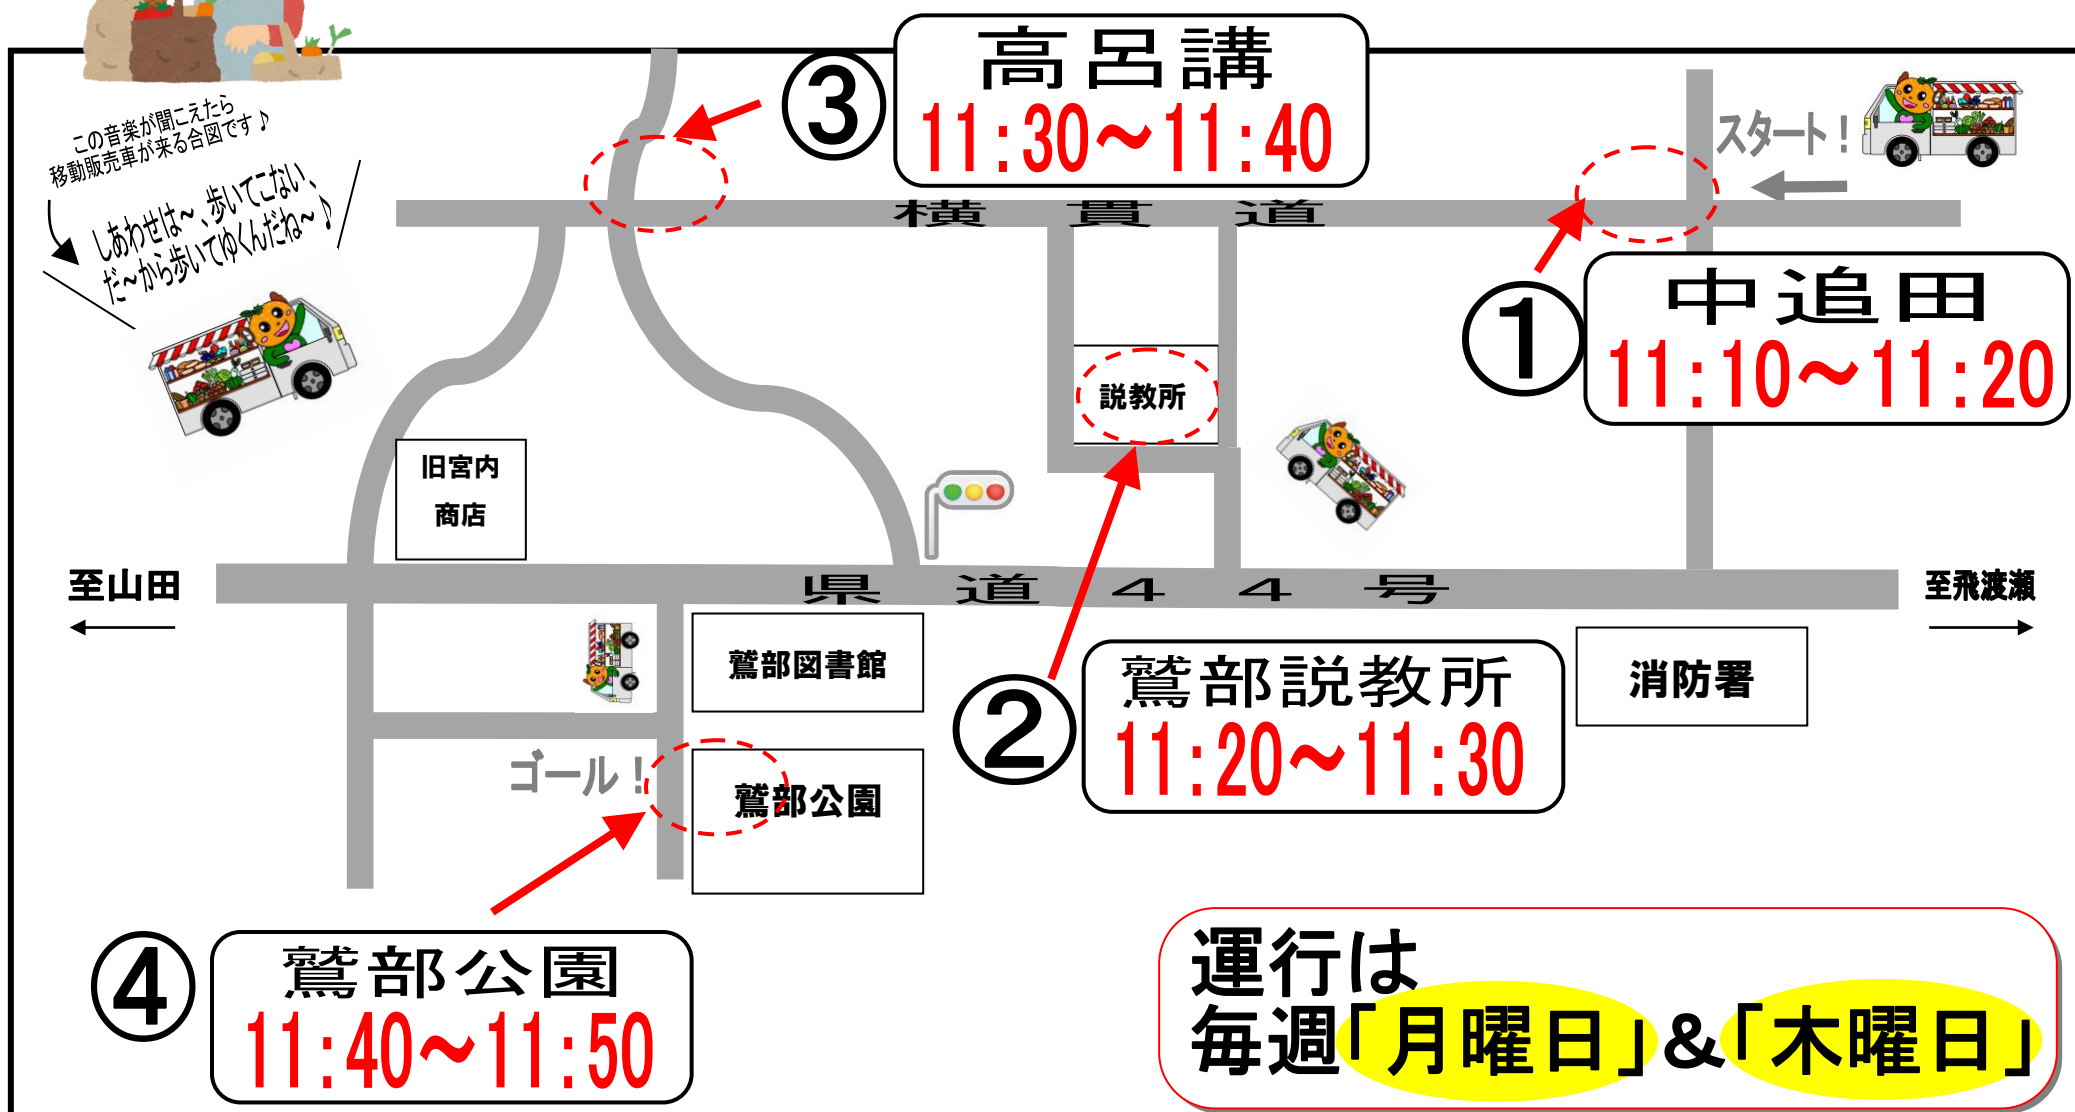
この音楽が聞こえたら
移動販売車が来る合図です♪

しあわせは～歩いてこない
だ～から歩いてゆくんだね～♪

③
高呂講
11:30～11:40

スタート！

横　貫　道

①
中追田
11:10～11:20

説教所

旧宮内
商店

至山田

県　道　４　４　号

至飛渡瀬

鷲部図書館

②
鷲部説教所
11:20～11:30

消防署

ゴール！

鷲部公園

④
鷲部公園
11:40～11:50

運行は
毎週「月曜日」&「木曜日」